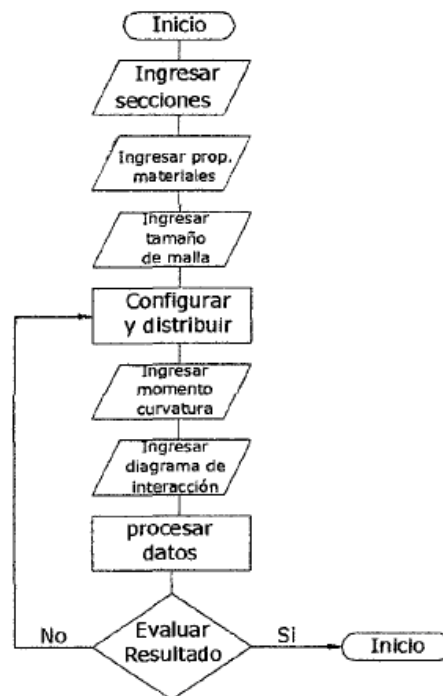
Inicio

Ingresar secciones

Ingresar prop. materiales

Ingresar tamaño de malla

Configurar y distribuir

Ingresar momento curvatura

Ingresar diagrama de interacción

procesar datos

No

Evaluar Resultado

Si

Inicio